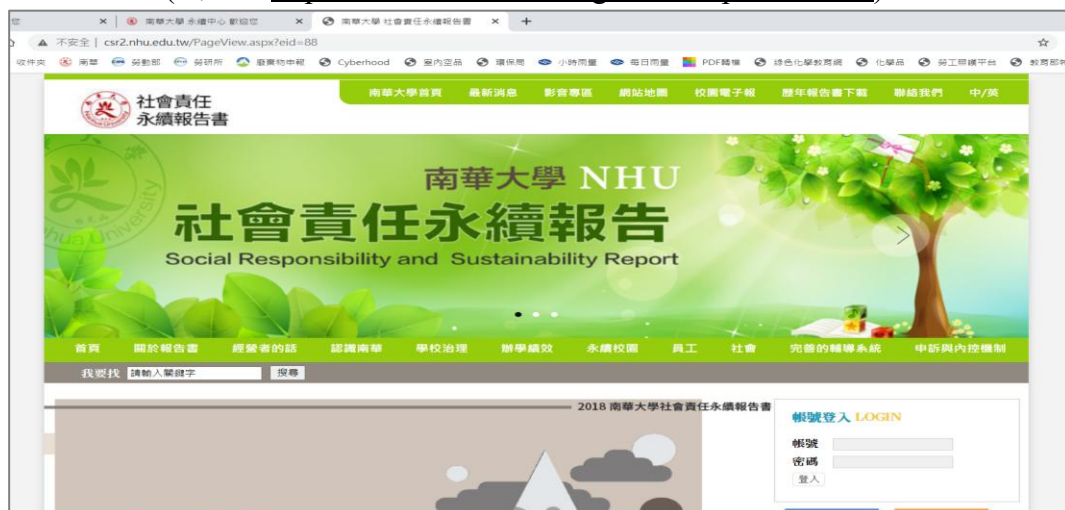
南華大學 永續中心 歡迎您 × 南華大學 社會責任永續報告書 × +

不安全 | csr2.nhu.edu.tw/PageView.aspx?eid=88

收件夾 南華 勞動部 勞研所 廢棄物申報 Cyberhood 室內空品 環保局 小時雨量 每日雨量 PDF轉檔 綠色化學教育網 化學品 勞工服務平台 教育部

社會責任
永續報告書

南華大學首頁 最新消息 影音專區 網站地圖 校園電子報 歷年報告書下載 聯絡我們 中/英

南華大學 NHU
社會責任永續報告
Social Responsibility and Sustainability Report

首頁 關於報告書 經營者的話 認識南華 學校治理 辦學績效 永續校園 員工 社會 完善的輔導系統 申訴與內控機制

我要找 請輸入關鍵字 搜尋

2018 南華大學社會責任永續報告書

帳號登入 LOGIN
帳號
密碼
登入